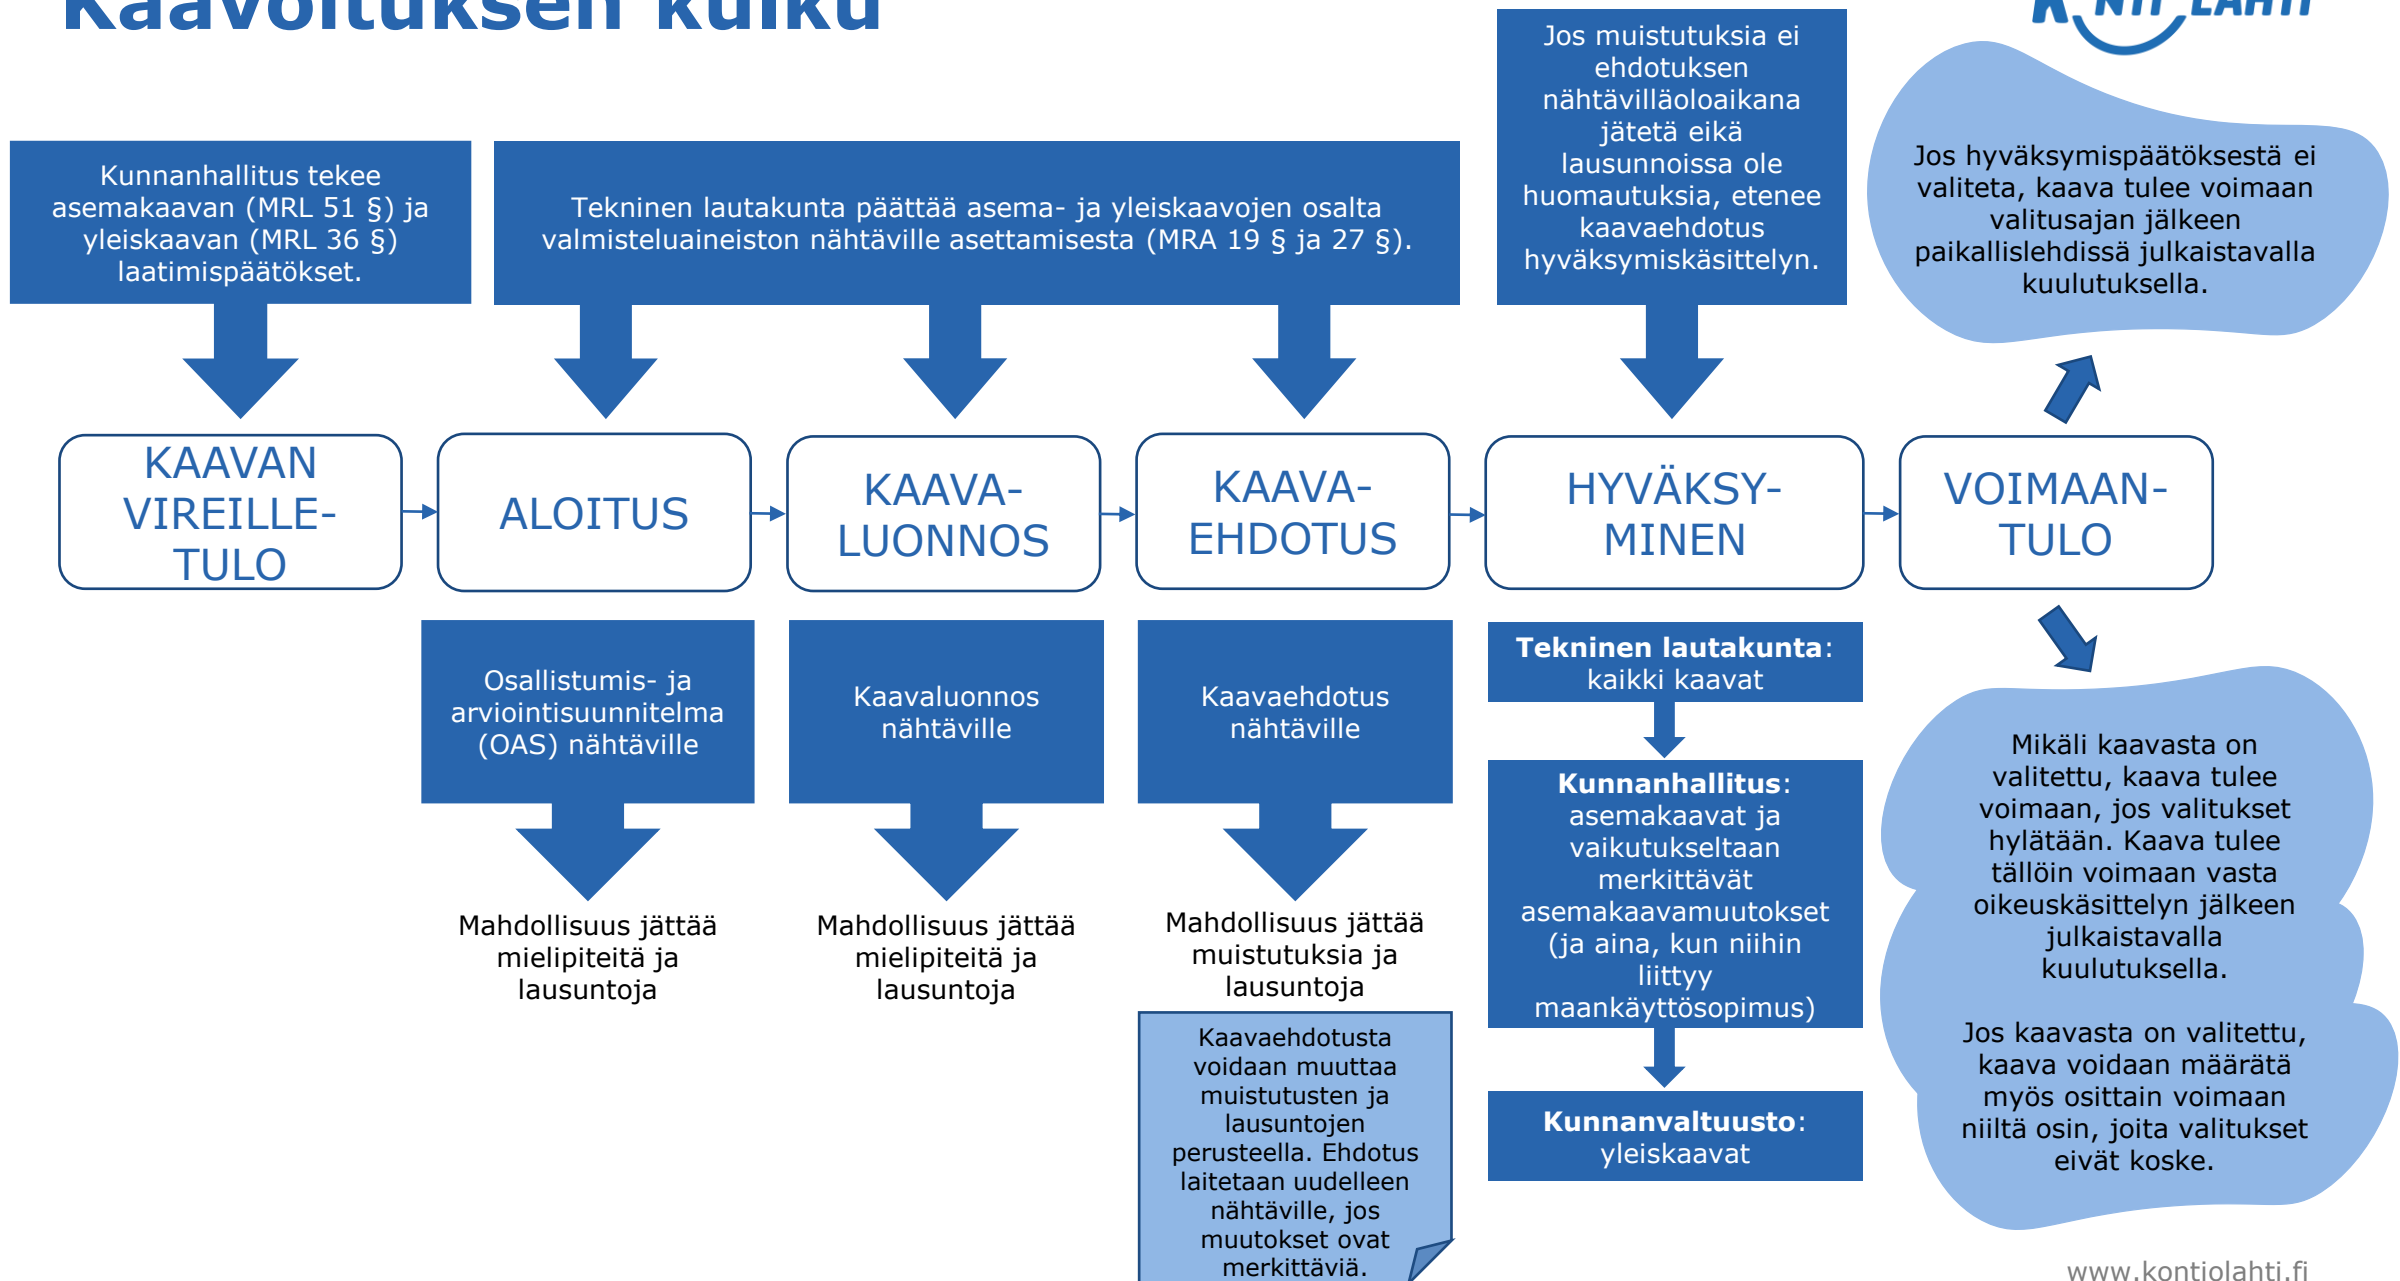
Kaavoituksen kulku

KONTIOLAHTI

Kunnanhallitus tekee asemakaavan (MRL 51 §) ja yleiskaavan (MRL 36 §) laatimispäätökset.

Tekninen lautakunta päättää asema- ja yleiskaavojen osalta valmisteluaineiston nähtäville asettamisesta (MRA 19 § ja 27 §).

Jos muistutuksia ei ehdotuksen nähtävilläoloaikana jätetä eikä lausunnoissa ole huomautuksia, etenee kaavaehdotus hyväksymiskäsittelyn.

Jos hyväksymispäätöksestä ei valiteta, kaava tulee voimaan valitusajan jälkeen paikallislehdissä julkaistavalla kuulutuksella.

KAAVAN VIREILLE-TULO

ALOITUS

KAAVA-LUONNOS

KAAVA-EHDOTUS

HYVÄKSY-MINEN

VOIMAAN-TULO

Osallistumis- ja arviointisuunnitelma (OAS) nähtäville

Mahdollisuus jättää mielipiteitä ja lausuntoja

Kaavaluonnos nähtäville

Mahdollisuus jättää mielipiteitä ja lausuntoja

Kaavaehdotus nähtäville

Mahdollisuus jättää muistutuksia ja lausuntoja

Kaavaehdotusta voidaan muuttaa muistutusten ja lausuntojen perusteella. Ehdotus laitetaan uudelleen nähtäville, jos muutokset ovat merkittäviä.

**Tekninen lautakunta**: kaikki kaavat

**Kunnanhallitus**: asemakaavat ja vaikutukseltaan merkittävät asemakaavamuutokset (ja aina, kun niihin liittyy maankäyttösopimus)

**Kunnanvaltuusto**: yleiskaavat

Mikäli kaavasta on valitettu, kaava tulee voimaan, jos valitukset hylätään. Kaava tulee tällöin voimaan vasta oikeuskäsittelyn jälkeen julkaistavalla kuulutuksella.

Jos kaavasta on valitettu, kaava voidaan määrätä myös osittain voimaan niiltä osin, joita valitukset eivät koske.

www.kontiolahti.fi